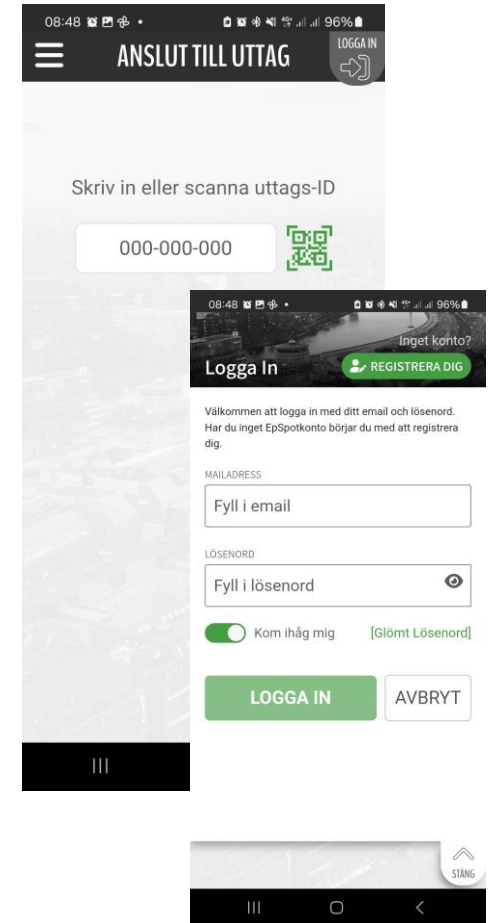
08:48 96%

ANSLUT TILL UTTAG

LOGGA IN

Skriv in eller scanna uttags-ID

000-000-000

08:48 96%

Inget konto?

Logga In

REGISTRERA DIG

Välkommen att logga in med ditt email och lösenord. Har du inget EpSpotkonto börjar du med att registrera dig.

MAILADRESS

Fyll i email

LÖSENORD

Fyll i lösenord

Kom ihåg mig

[Glömt Lösenord]

LOGGA IN

AVBRYT

STÄNG